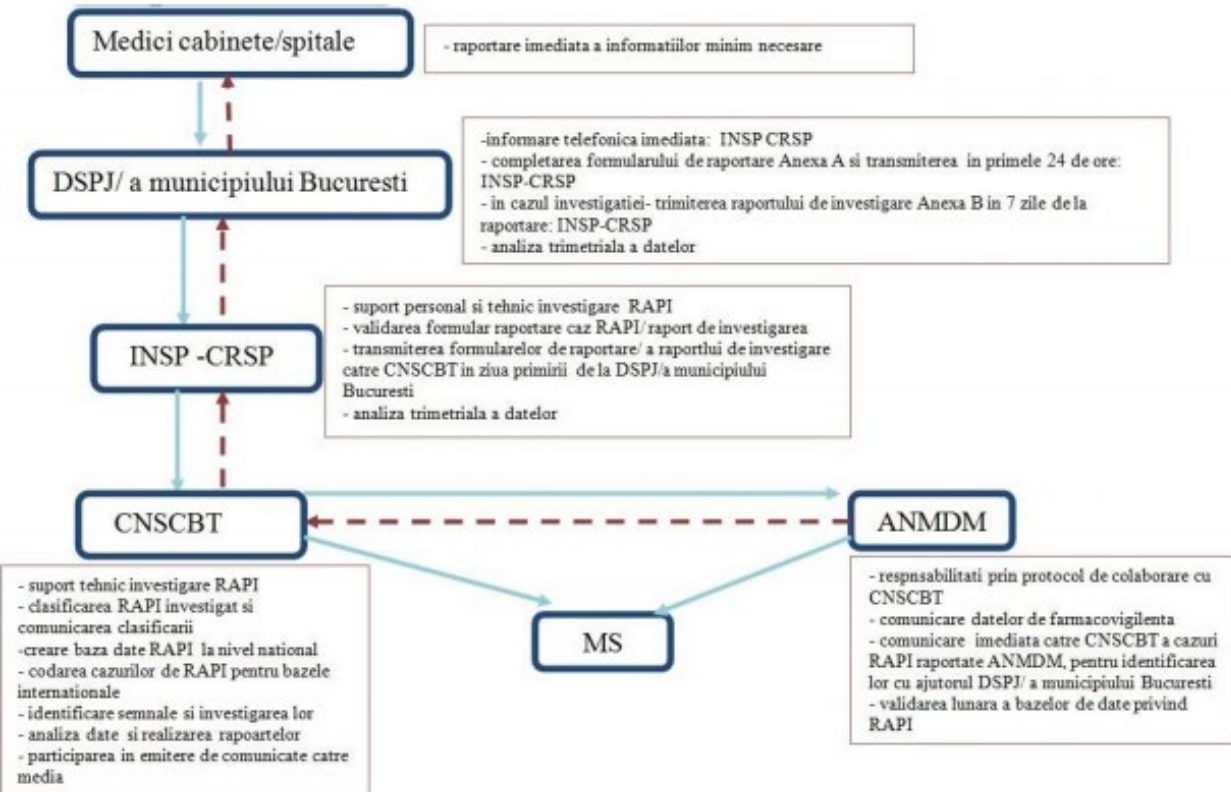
Medici cabinete/spitale

- raportare imediata a informatiilor minim necesare

DSPJ/ a municipiului Bucuresti

-informare telefonica imediata: INSP CRSP
- completarea formularului de raportare Anexa A si transmiterea in primele 24 de ore: INSP-CRSP
- in cazul investigatiei- trimiterea raportului de investigare Anexa B in 7 zile de la raportare: INSP-CRSP
- analiza trimetriala a datelor

INSP -CRSP

- suport personal si tehnic investigare RAPI
- validarea formular raportare caz RAPI/ raport de investigarea
- transmiterea formularelor de raportare/ a raportlui de investigare catre CNSCBT in ziua primirii de la DSPJ/a municipiului Bucuresti
- analiza trimetriala a datelor

CNSCBT

ANMDM

MS

- suport tehnic investigare RAPI
- clasificarea RAPI investigat si comunicarea clasificarii
-creare baza date RAPI la nivel national
- codarea cazurilor de RAPI pentru bazele internationale
- identificare semnale si investigarea lor
- analiza date si realizarea rapoartelor
- participarea in emitere de comunicate catre media

- respnsabilitati prin protocol de colaborare cu CNSCBT
- comunicare datelor de farmacovigilenta
- comunicare imediata catre CNSCBT a cazuri RAPI raportate ANMDM, pentru identificarea lor cu ajutorul DSPJ/ a municipiului Bucuresti
- validarea lunara a bazelor de date privind RAPI